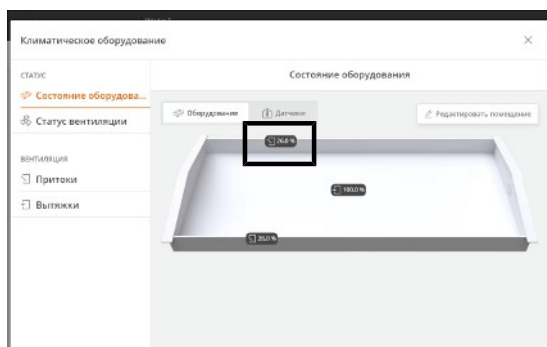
Климатическое оборудование

×

СТАТУС

Состояние оборудова...

Статус вентиляции

ВЕНТИЛЯЦИЯ

Притоки

Вытяжки

Состояние оборудования

Оборудование

Датчики

Редактировать помещение

26,0 %

100,0 %

26,0 %